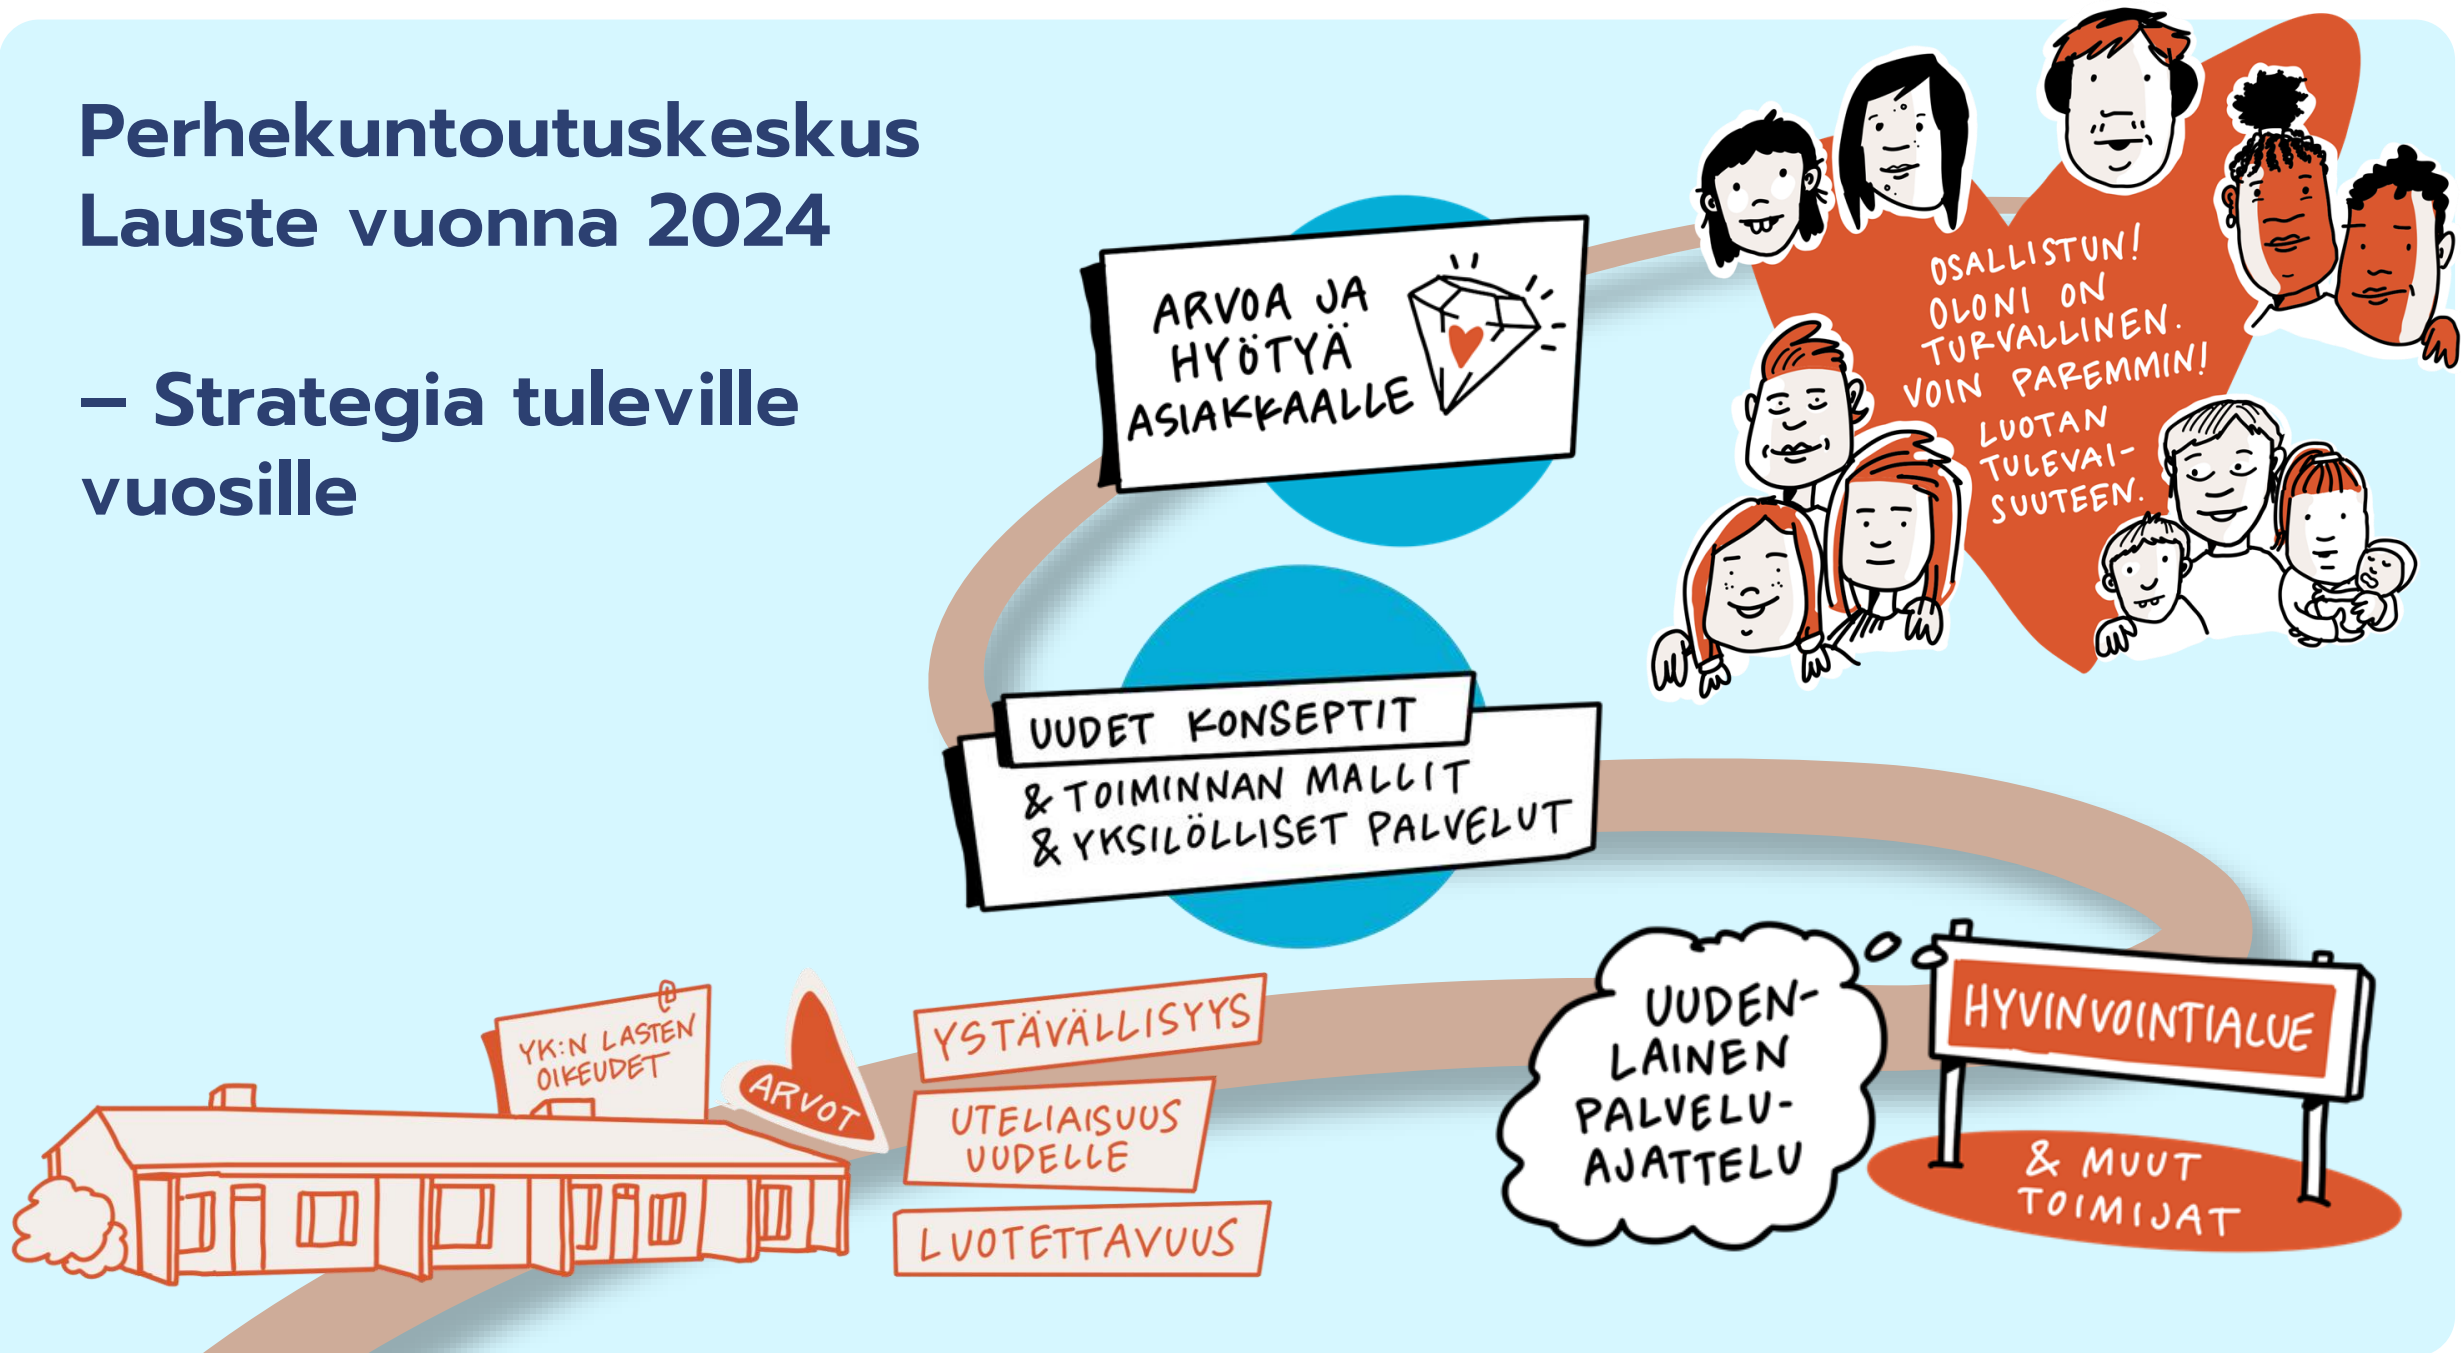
Perhekuntoutuskeskus Lauste vuonna 2024

– Strategia tuleville vuosille

ARVOA JA HYÖTYÄ ASIAKKAALLE

OSALLISTUN! OLONI ON TURVALLINEN. VOIN PAREMMIN! LUOTAN TULEVAISUUTEEN.

UUDET KONSEPTIT
& TOIMINNAN MALLIT
& YKSILÖLLISET PALVELUT

YK:N LASTEN OIKEUDET

ARVOT

YSTÄVÄLLISYYS

UTELIAISUUS UUDELLE

LUOTETTAVUUS

UUDENLAINEN PALVELUAJATTELU

HYVINVOINTIALUE

& MUUT TOIMIJAT